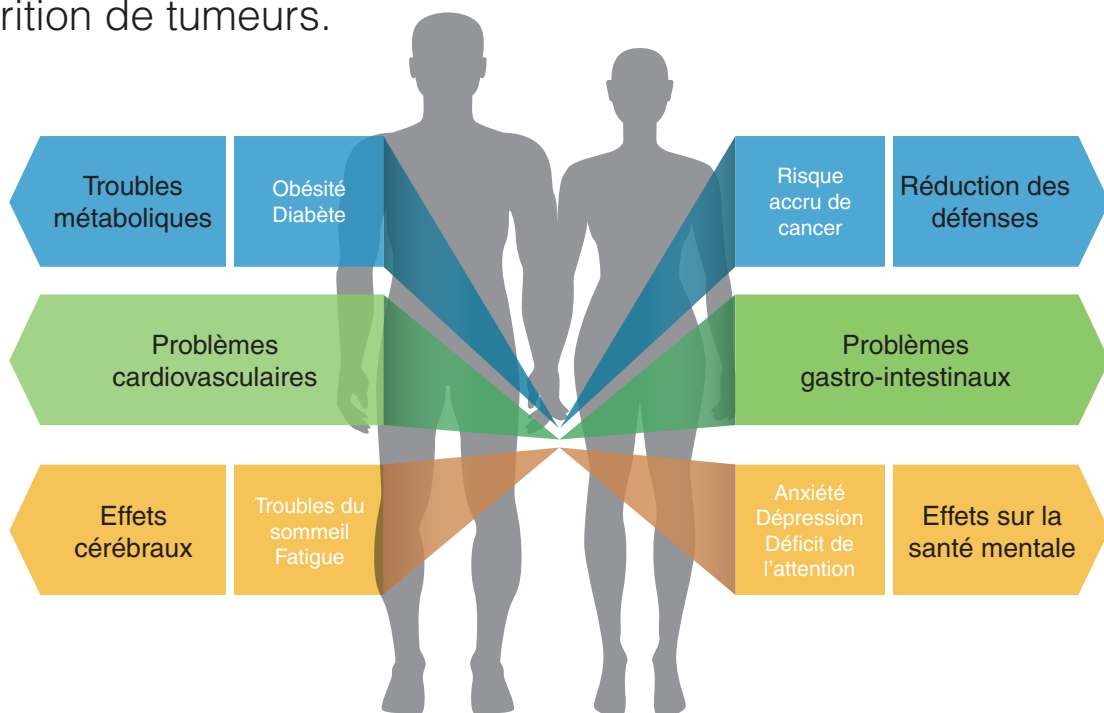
rition de tumeurs.

Troubles métaboliques

Obésité Diabète

Risque accru de cancer

Réduction des défenses

Problèmes cardiovasculaires

Problèmes gastro-intestinaux

Effets cérébraux

Troubles du sommeil Fatigue

Anxiété Dépression Déficit de l'attention

Effets sur la santé mentale